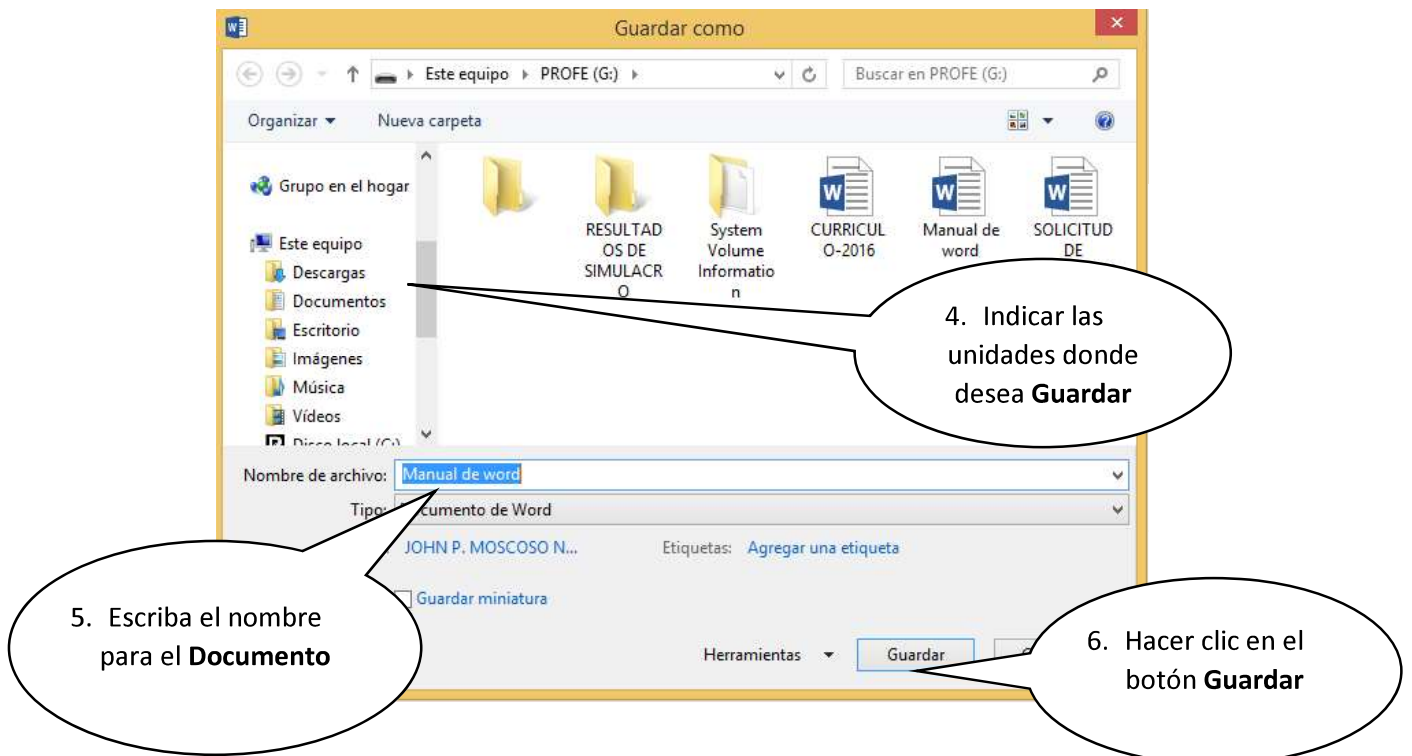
Guardar como

Este equipo ▸ PROFE (G:) ▸

Buscar en PROFE (G:)

Organizar ▾ Nueva carpeta

Grupo en el hogar

Este equipo

Descargas

Documentos

Escritorio

Imágenes

Música

Vídeos

Disco local (C:)

RESULTADOS DE SIMULACRO

System Volume Information

CURRICULO-2016

Manual de word

SOLICITUD DE

4. Indicar las unidades donde desea **Guardar**

Nombre de archivo: Manual de word

Tipo: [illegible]cumento de Word

JOHN P. MOSCOSO N...

Etiquetas: Agregar una etiqueta

Guardar miniatura

5. Escriba el nombre para el **Documento**

Herramientas ▾

Guardar

6. Hacer clic en el botón **Guardar**